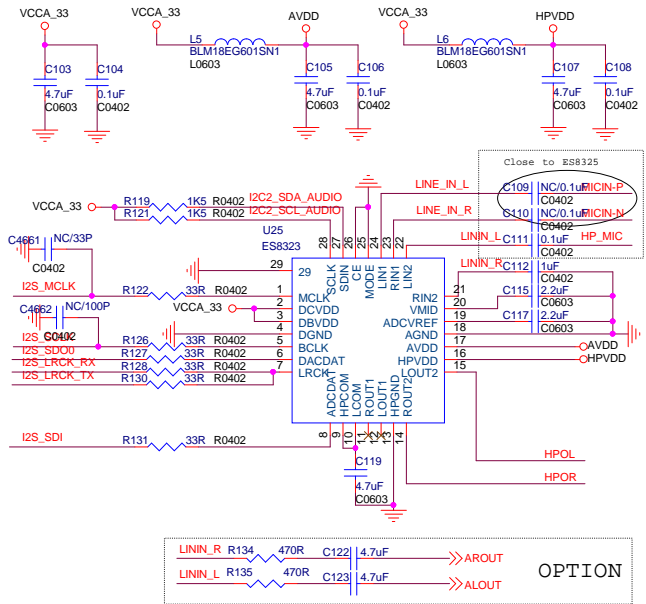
VCCA_33
C103
4.7uF
C0603
C104
0.1uF
C0402
VCCA_33
L5
BLM18EG601SN1
L0603
AVDD
C105
4.7uF
C0603
C106
0.1uF
C0402
VCCA_33
L6
BLM18EG601SN1
L0603
HPVDD
C107
4.7uF
C0603
C108
0.1uF
C0402

Close to ES8325

VCCA_33
R119
1K5
R0402
R121
1K5
R0402
I2C2_SDA_AUDIO
I2C2_SCL_AUDIO
LINE_IN_L
LINE_IN_R
C109
NC/0.1uF
C0402
MICIN-P
C110
NC/0.1uF
C0402
MICIN-N
C111
0.1uF
C0402
HP_MIC
U25
ES8323
C4661
NC/33P
C0402
I2S_MCLK
R122
33R
R0402
C4662
NC/100P
C0402
VCCA_33
I2S_SCLK
I2S_SDO0
I2S_LRCK_RX
I2S_LRCK_TX
R126
33R
R0402
R127
33R
R0402
R128
33R
R0402
R130
33R
R0402
I2S_SDI
R131
33R
R0402
28 SCLK
27 SDIN
26 CE
25 MODE
24 LIN1
23 RIN1
22 LIN2
29
1 MCLK
2 DCVDD
3 DBVDD
4 DGND
5 BCLK
6 DACDAT
7 LRCK
8 ADCDAT
9 ADCLRC
10 HPCOM
11 LCOM
12 ROUT1
13 LOUT1
14 HPGND
ROUT2
LOUT2 15
RIN2 21
VMID 20
ADCVREF 19
AGND 18
AVDD 17
HPVDD 16
LININ_L
LININ_R
C112
1uF
C0402
C115
2.2uF
C0603
C117
2.2uF
C0603
AVDD
HPVDD
C119
4.7uF
C0603
HPOL
HPOR

LININ_R
R134
470R
C122
4.7uF
AROUT
LININ_L
R135
470R
C123
4.7uF
ALOUT
OPTION